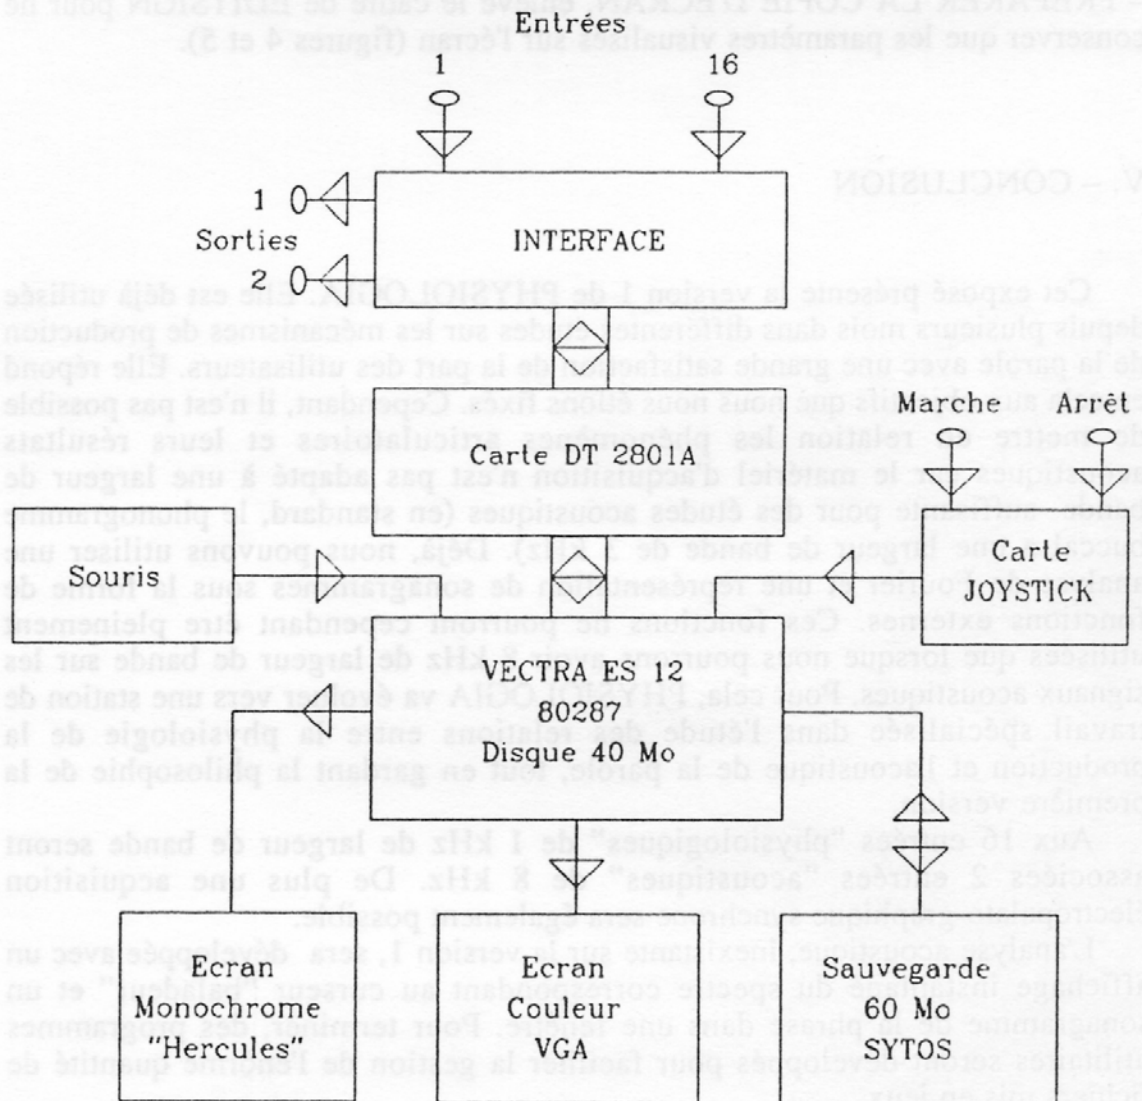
Entrées

1

16

1

Sorties

2

INTERFACE

Carte DT 2801A

Marche

Arrêt

Souris

Carte
JOYSTICK

VECTRA ES 12
80287
Disque 40 Mo

Ecran
Monochrome
"Hercules"

Ecran
Couleur
VGA

Sauvegarde
60 Mo
SYTOS